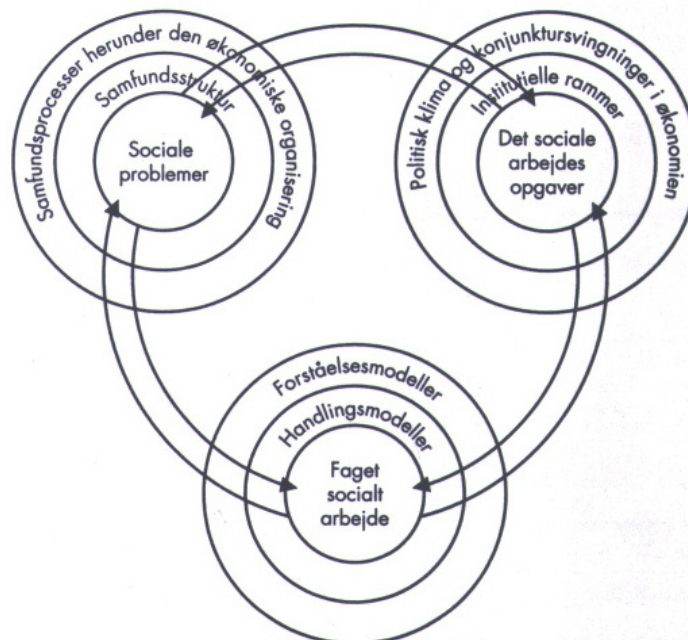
Samfundsprocesser herunder den økonomiske organisering

Samfundsstruktur

Sociale problemer

Politisk klima og konjunktursvingninger i økonomien

Institutielle rammer

Det sociale arbejdes opgaver

Forståelsesmodeller

Handlingsmodeller

Faget socialt arbejde